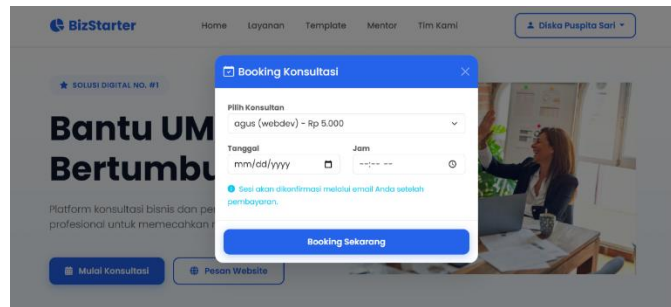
BizStarter

Home Layanan Template Mentor Tim Kami

Diska Puspita Sari

SOLUSI DIGITAL NO. #1

Bantu UM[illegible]
Bertumbu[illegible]

Platform konsultasi bisnis dan pe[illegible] profesional untuk memecahkan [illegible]

Mulai Konsultasi

Pesan Website

Booking Konsultasi

×

Pilih Konsultan

agus (webdev) - Rp 5.000

Tanggal

mm/dd/yyyy

Jam

--:-- --

Sesi akan dikonfirmasi melalui email Anda setelah pembayaran.

Booking Sekarang